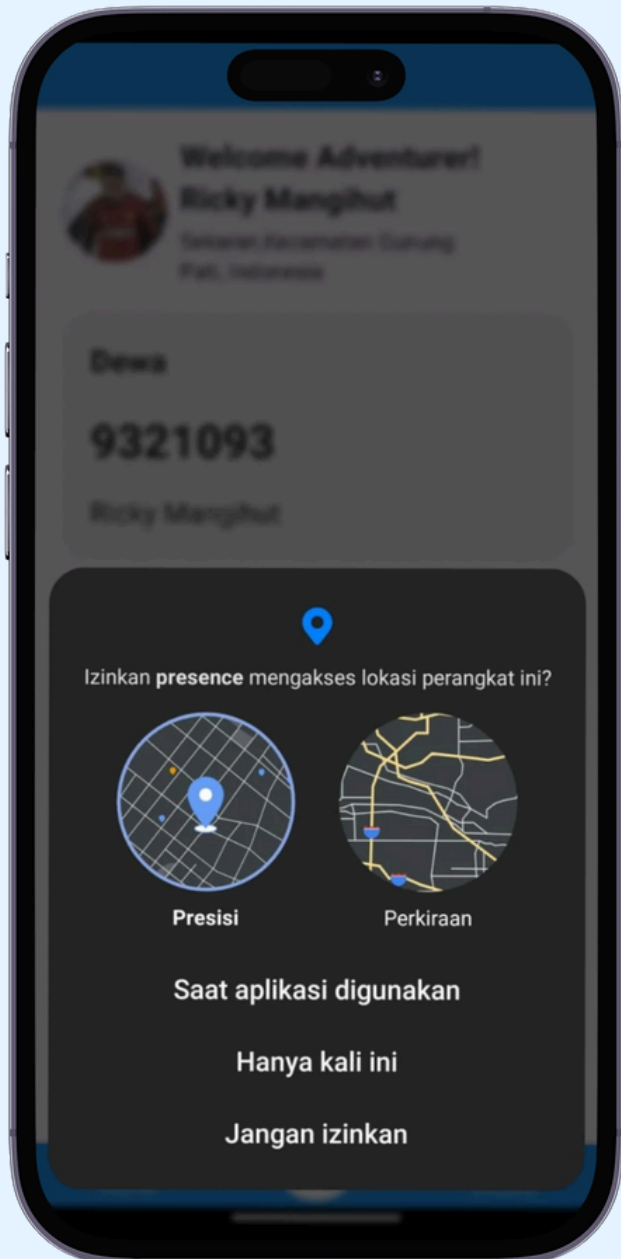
Welcome Adventurer!
Ricky Mangihut
Sekaran,Kecamatan Gunung Pati, Indonesia

Dewa

9321093

Ricky Mangihut

Izinkan **presence** mengakses lokasi perangkat ini?

Presisi

Perkiraan

Saat aplikasi digunakan

Hanya kali ini

Jangan izinkan